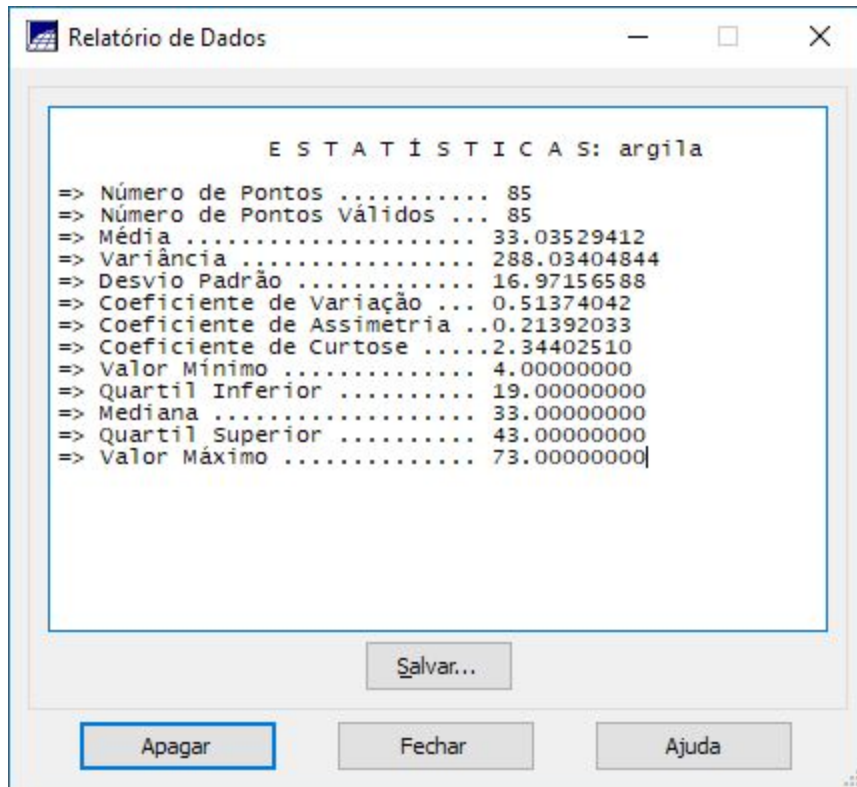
Relatório de Dados

E S T A T Í S T I C A S: argila

=> Número de Pontos ........... 85
=> Número de Pontos Válidos ... 85
=> Média ...................... 33.03529412
=> Variância .................. 288.03404844
=> Desvio Padrão .............. 16.97156588
=> Coeficiente de Variação ... 0.51374042
=> Coeficiente de Assimetria ..0.21392033
=> Coeficiente de Curtose .....2.34402510
=> Valor Mínimo ............... 4.00000000
=> Quartil Inferior ........... 19.00000000
=> Mediana .................... 33.00000000
=> Quartil Superior ........... 43.00000000
=> Valor Máximo ............... 73.00000000

Salvar...

Apagar

Fechar

Ajuda